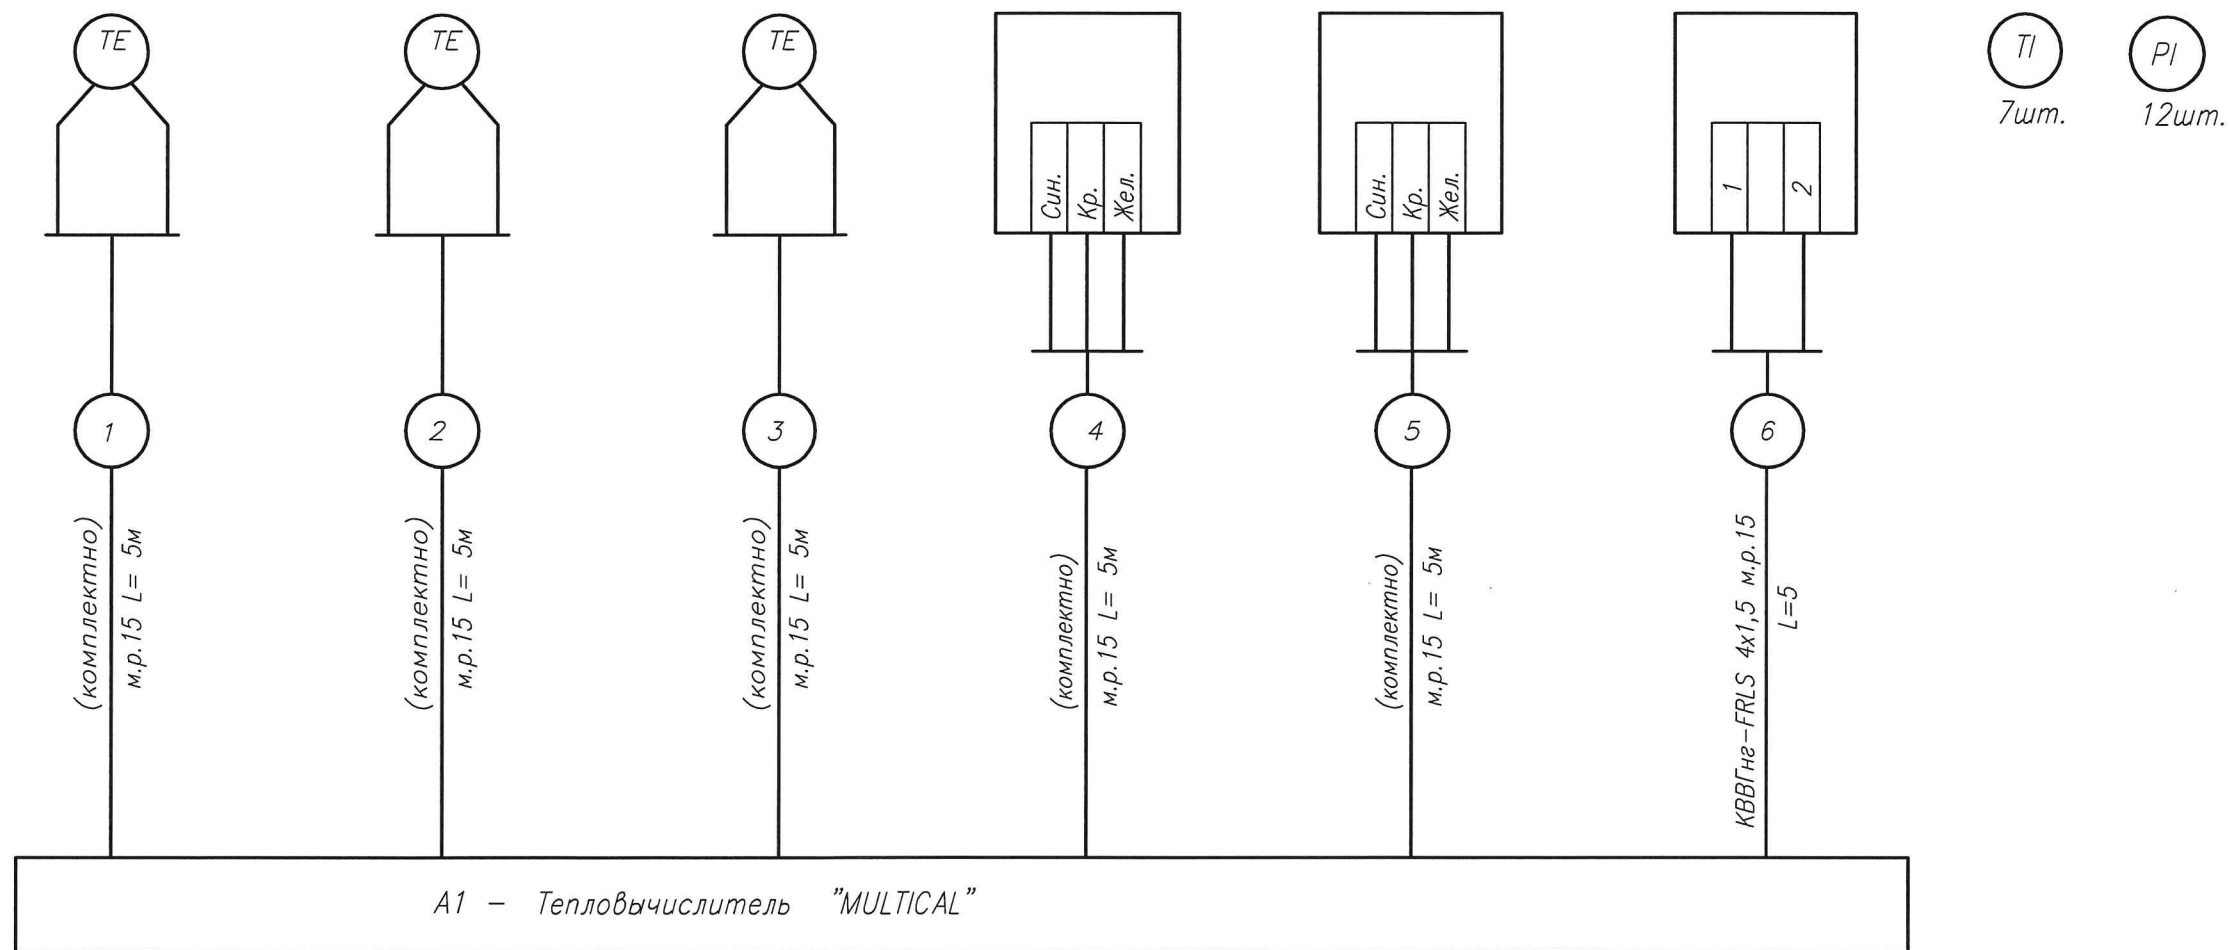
TE

TE

TE

Син. Кр. Жел.

Син. Кр. Жел.

1 2

TI
7шт.

PI
12шт.

1

2

3

4

5

6

(комплектно) м.р.15 L= 5м

(комплектно) м.р.15 L= 5м

(комплектно) м.р.15 L= 5м

(комплектно) м.р.15 L= 5м

(комплектно) м.р.15 L= 5м

КВВГнг-FRLS 4x1,5 м.р.15 L=5

A1 – Тепловычислитель "MULTICAL"